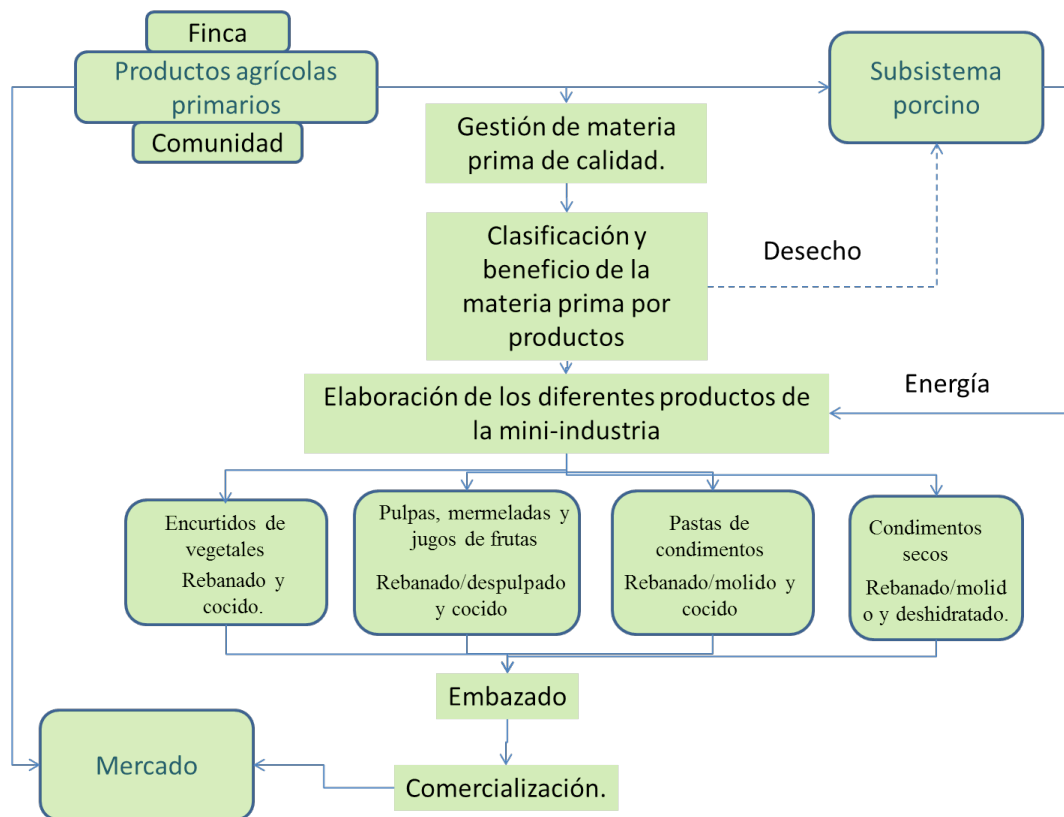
Finca

Productos agrícolas primarios

Comunidad

Subsistema porcino

Gestión de materia prima de calidad.

Clasificación y beneficio de la materia prima por productos

Desecho

Elaboración de los diferentes productos de la mini-industria

Energía

Encurtidos de vegetales
Rebanado y cocido.

Pulpas, mermeladas y jugos de frutas
Rebanado/despulpado y cocido

Pastas de condimentos
Rebanado/molido y cocido

Condimentos secos
Rebanado/molido y deshidratado.

Embazado

Mercado

Comercialización.